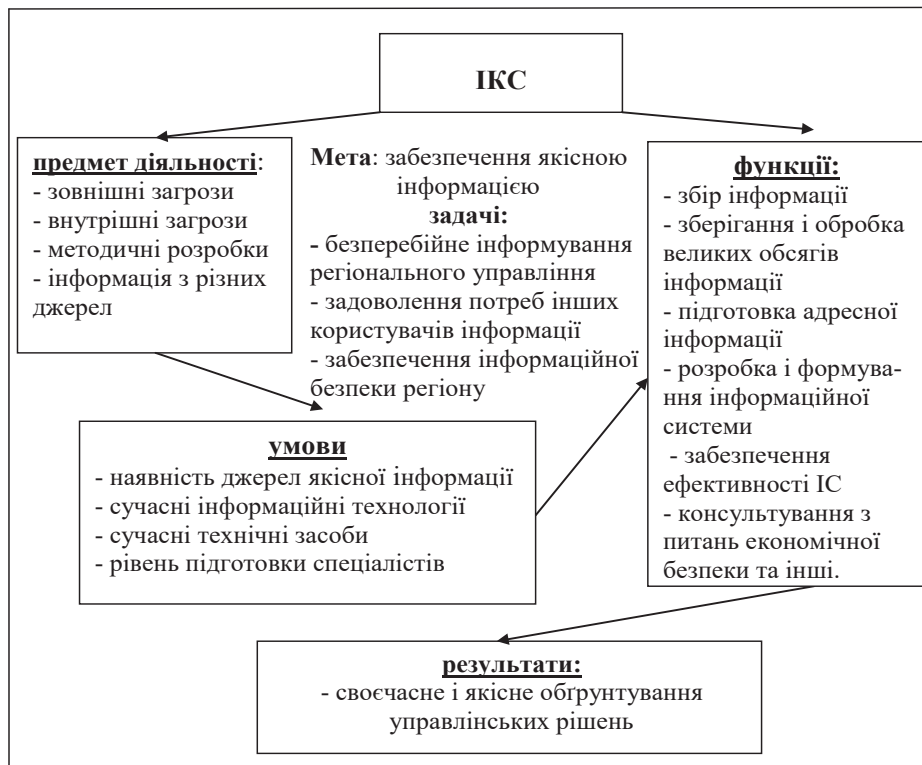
ІКС

предмет діяльності:
- зовнішні загрози
- внутрішні загрози
- методичні розробки
- інформація з різних джерел

Мета: забезпечення якісною інформацією
задачі:
- безперебійне інформування регіонального управління
- задоволення потреб інших користувачів інформації
- забезпечення інформаційної безпеки регіону

функції:
- збір інформації
- зберігання і обробка великих обсягів інформації
- підготовка адресної інформації
- розробка і формування інформаційної системи
- забезпечення ефективності ІС
- консультування з питань економічної безпеки та інші.

умови
- наявність джерел якісної інформації
- сучасні інформаційні технології
- сучасні технічні засоби
- рівень підготовки спеціалістів

результати:
- своєчасне і якісне обгрунтування управлінських рішень